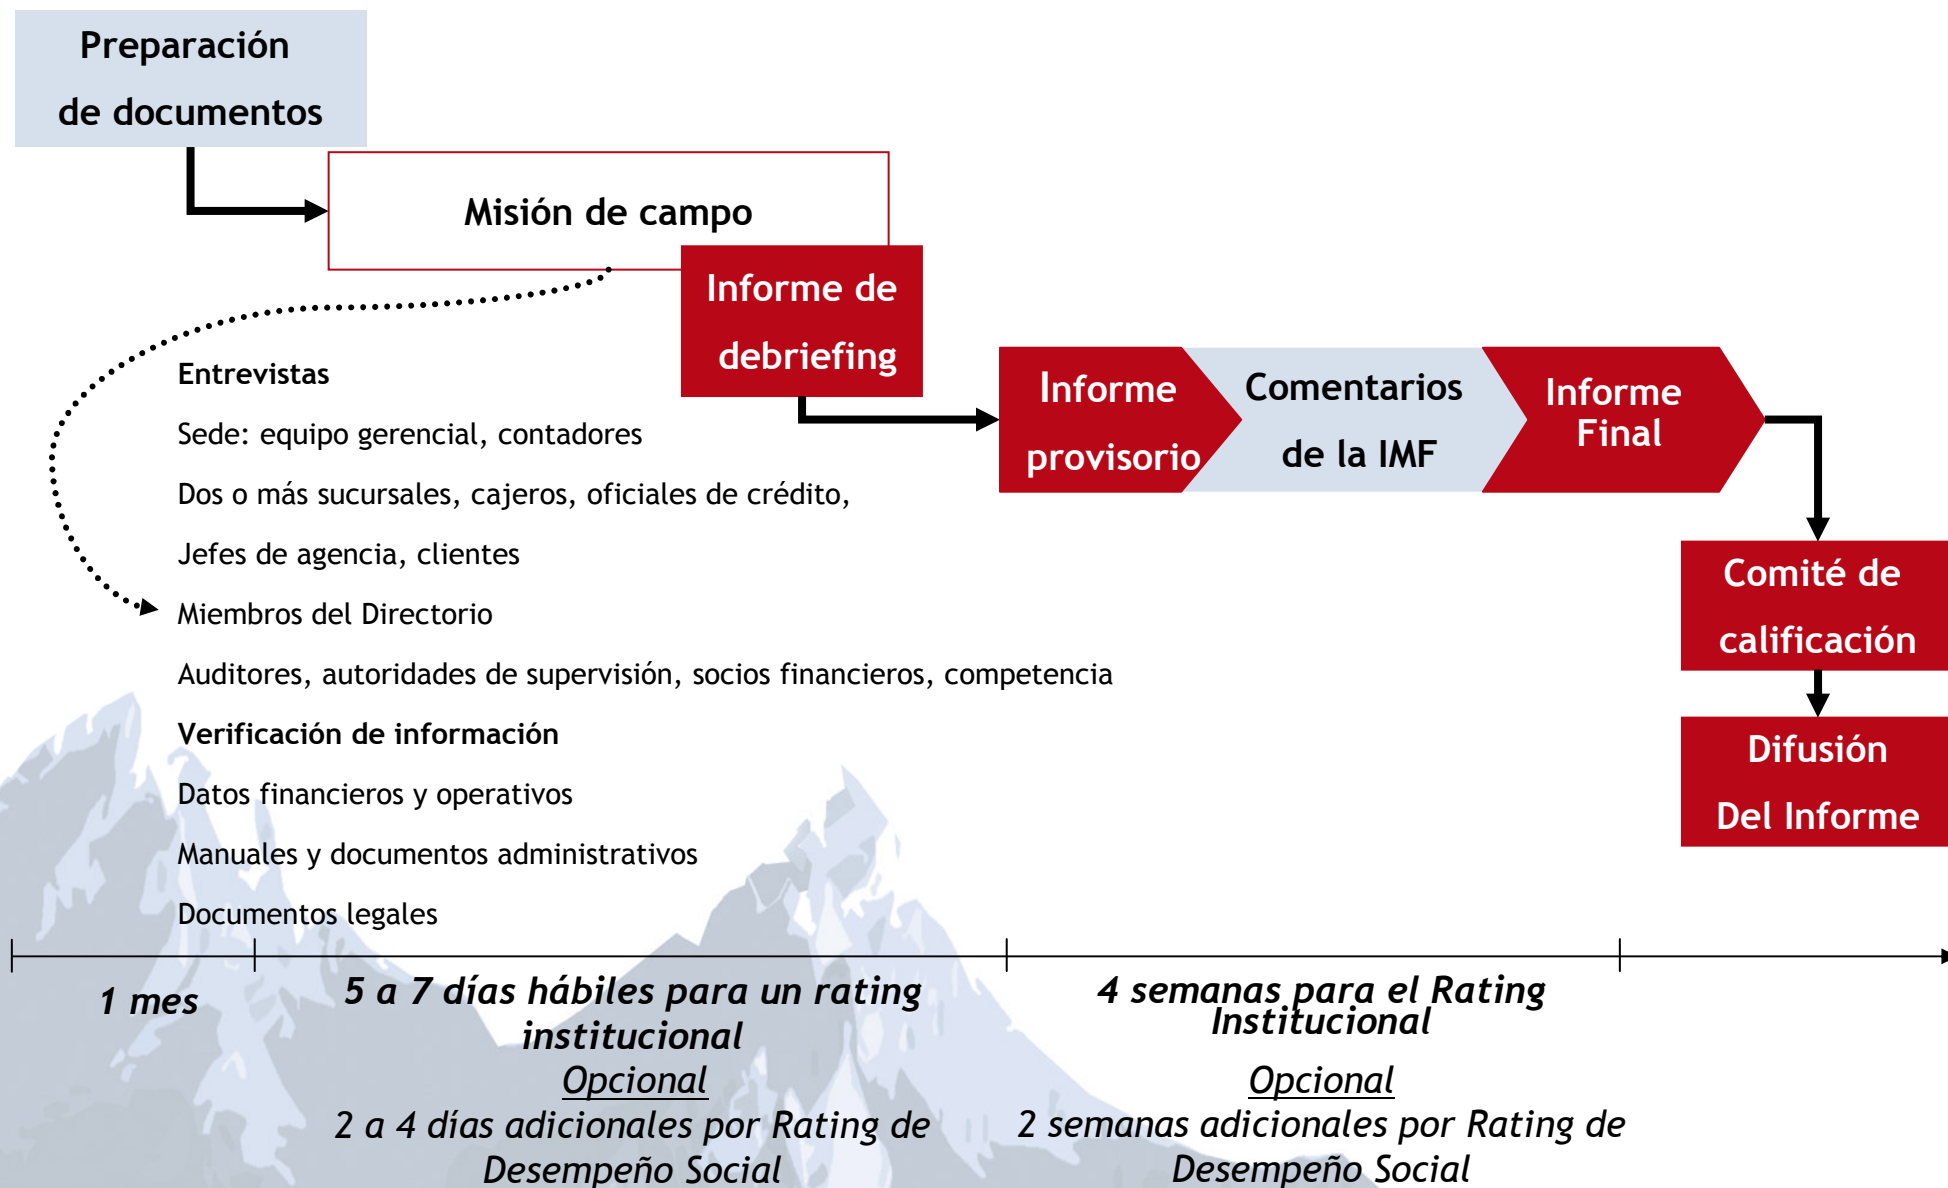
Preparación de documentos

Misión de campo

Informe de debriefing

Entrevistas

Sede: equipo gerencial, contadores

Dos o más sucursales, cajeros, oficiales de crédito,

Jefes de agencia, clientes

Miembros del Directorio

Auditores, autoridades de supervisión, socios financieros, competencia

Verificación de información

Datos financieros y operativos

Manuales y documentos administrativos

Documentos legales

Informe provisorio

Comentarios de la IMF

Informe Final

Comité de calificación

Difusión Del Informe

1 mes

5 a 7 días hábiles para un rating institucional
Opcional
2 a 4 días adicionales por Rating de Desempeño Social

4 semanas para el Rating Institucional
Opcional
2 semanas adicionales por Rating de Desempeño Social